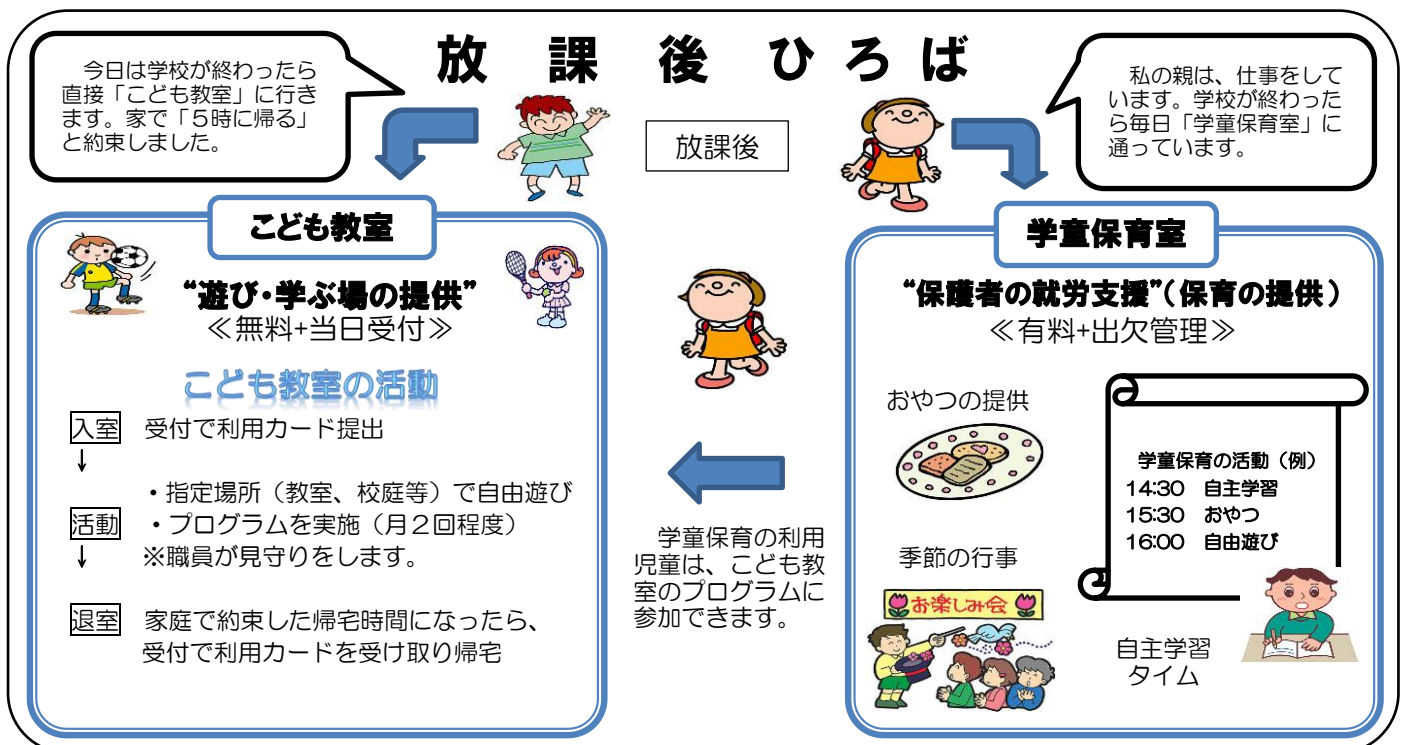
放 課 後 ひ ろ ば

今日は学校が終わったら直接「こども教室」に行きます。家で「5時に帰る」と約束しました。

放課後

私の親は、仕事をしています。学校が終わったら毎日「学童保育室」に通っています。

こども教室

“遊び・学ぶ場の提供”
≪無料+当日受付≫

こども教室の活動

入室 受付で利用カード提出
↓
・指定場所（教室、校庭等）で自由遊び
活動 ・プログラムを実施（月２回程度）
↓ ※職員が見守りをします。

退室 家庭で約束した帰宅時間になったら、受付で利用カードを受け取り帰宅

学童保育の利用児童は、こども教室のプログラムに参加できます。

学童保育室

“保護者の就労支援”（保育の提供）
≪有料+出欠管理≫

おやつの提供

学童保育の活動（例）
14:30 自主学習
15:30 おやつ
16:00 自由遊び

季節の行事

お楽しみ会

自主学習タイム